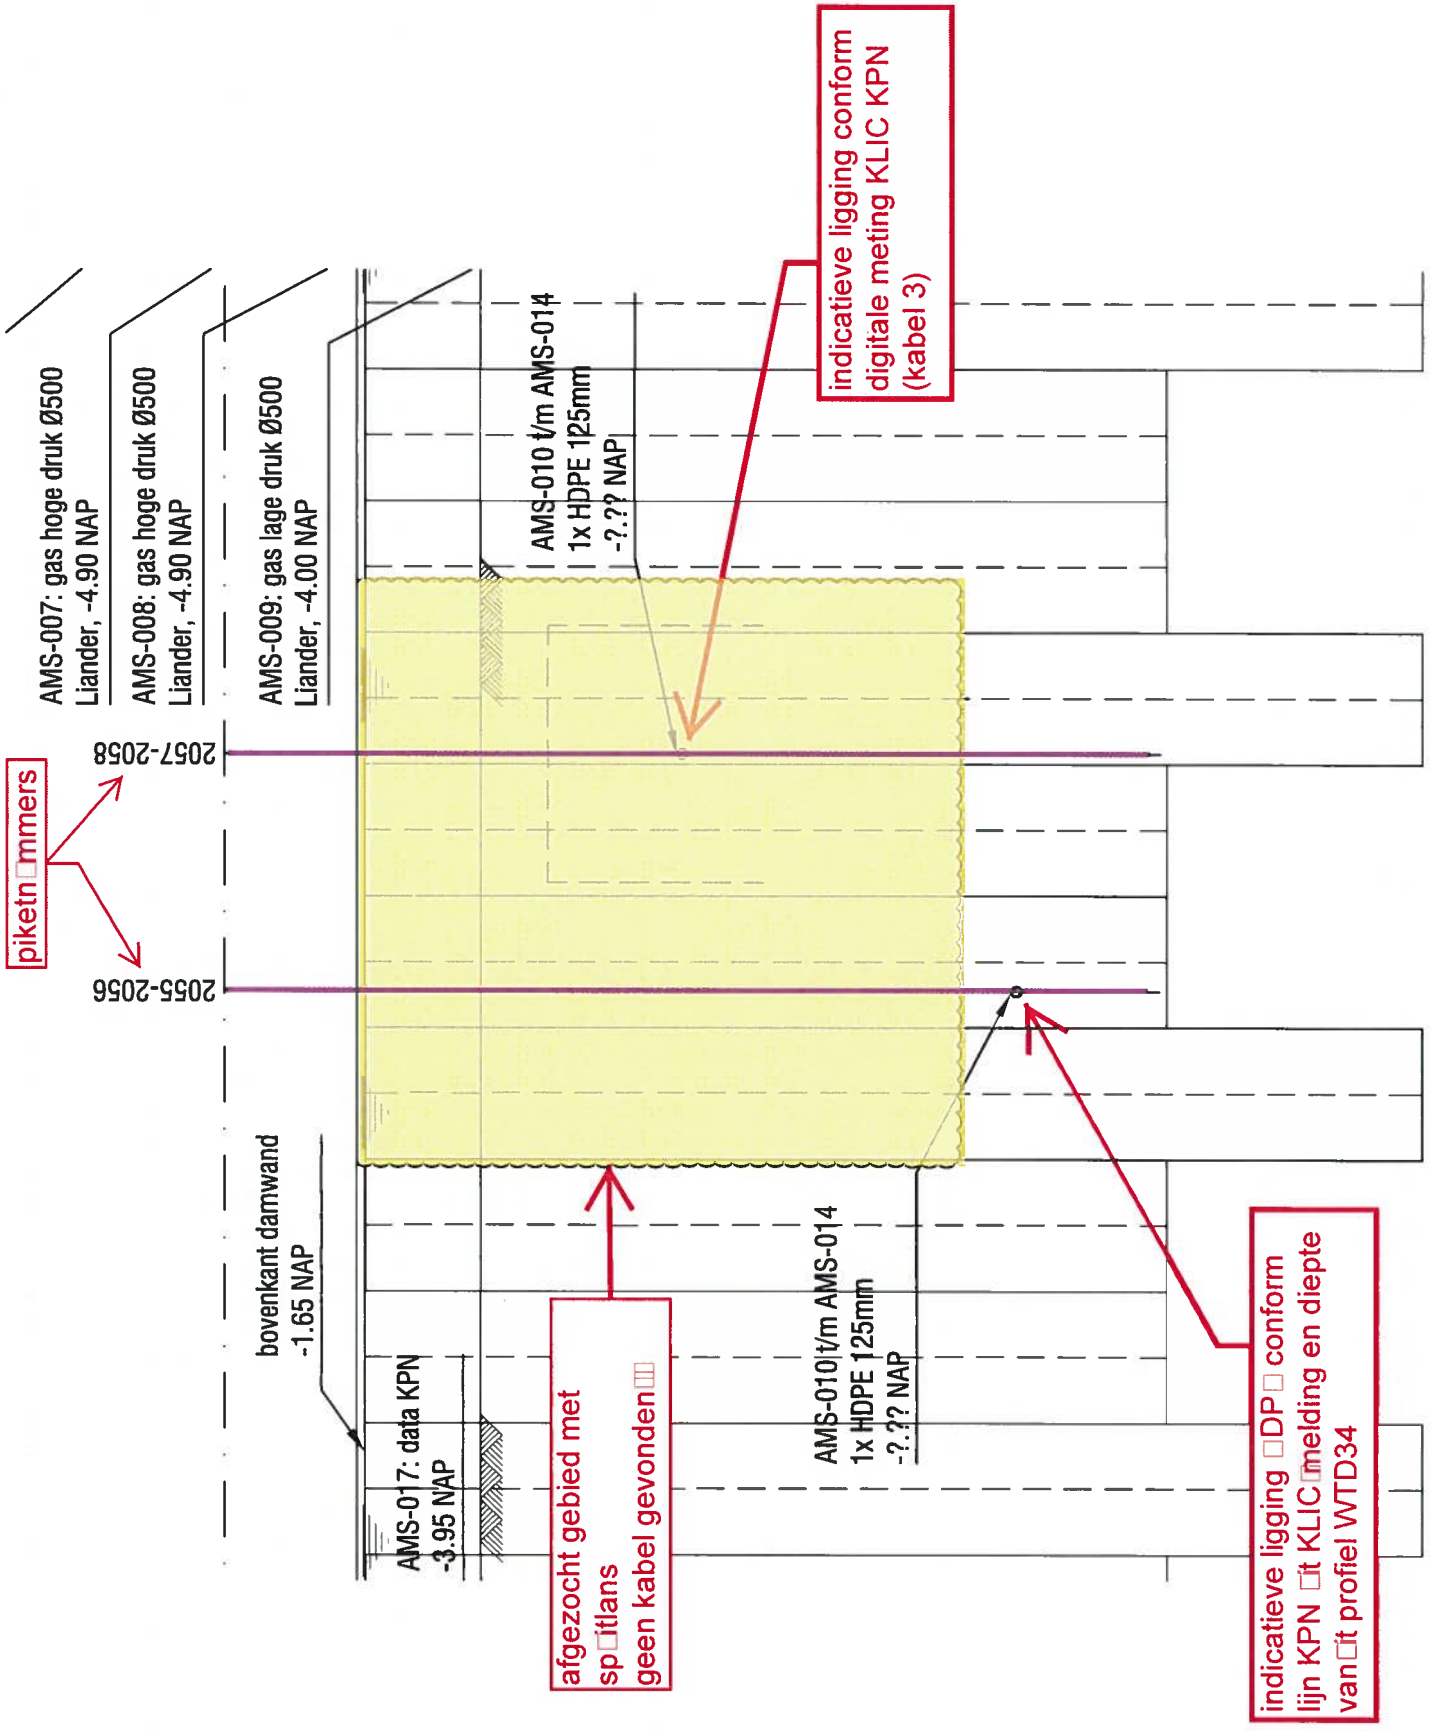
AMS-007: gas hoge druk Ø500
Liander, -4.90 NAP

AMS-008: gas hoge druk Ø500
Liander, -4.90 NAP

AMS-009: gas lage druk Ø500
Liander, -4.00 NAP

AMS-010 t/m AMS-014
1x HDPE 125mm
-?.?? NAP

indicatieve ligging conform digitale meting KLIC KPN (kabel 3)

piketn□mmers

2057-2058

2055-2056

bovenkant damwand
-1.65 NAP

AMS-017: data KPN
-3.95 NAP

afgezocht gebied met sp□itlans geen kabel gevonden□□

AMS-010 t/m AMS-014
1x HDPE 125mm
-?.?? NAP

indicatieve ligging □DP□ conform lijn KPN □it KLIC□melding en diepte van□it profiel WTD34